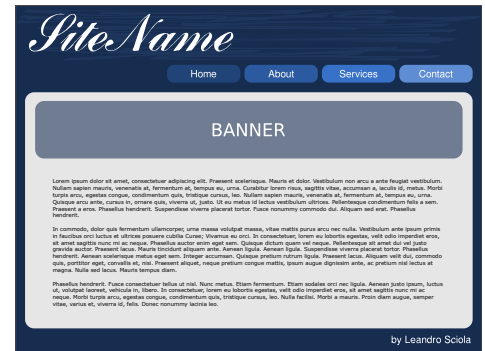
SiteName

Home
About
Services
Contact

BANNER

Lorem ipsum dolor sit amet, consectetuer adipiscing elit. Praesent scelerisque. Mauris et dolor. Vestibulum non arcu a ante feugiat vestibulum. Nullam sapien mauris, venenatis at, fermentum at, tempus eu, urna. Curabitur lorem risus, sagittis vitae, accumsan a, iaculis id, metus. Morbi turpis arcu, egestas congue, condimentum quis, tristique cursus, leo. Nullam sapien mauris, venenatis at, fermentum at, tempus eu, urna. Quisque arcu ante, cursus in, ornare quis, viverra ut, justo. Ut eu metus id lectus vestibulum ultrices. Pellentesque condimentum felis a sem. Praesent a eros. Phasellus hendrerit. Suspendisse viverra placerat tortor. Fusce nonummy commodo dui. Aliquam sed erat. Phasellus hendrerit.

In commodo, dolor quis fermentum ullamcorper, urna massa volutpat massa, vitae mattis purus arcu nec nulla. Vestibulum ante ipsum primis in faucibus orci luctus et ultrices posuere cubilia Curae; Vivamus eu orci. In consectetuer, lorem eu lobortis egestas, velit odio imperdiet eros, sit amet sagittis nunc mi ac neque. Phasellus auctor enim eget sem. Quisque dictum quam vel neque. Pellentesque sit amet dui vel justo gravida auctor. Praesent lacus. Mauris tincidunt aliquam ante. Aenean ligula. Aenean ligula. Suspendisse viverra placerat tortor. Phasellus hendrerit. Aenean scelerisque metus eget sem. Integer accumsan. Quisque pretium rutrum ligula. Praesent lacus. Aliquam velit dui, commodo quis, porttitor eget, convallis et, nisi. Praesent aliquet, neque pretium congue mattis, ipsum augue dignissim ante, ac pretium nisl lectus at magna. Nulla sed lacus. Mauris tempus diam.

Phasellus hendrerit. Fusce consectetuer tellus ut nisl. Nunc metus. Etiam fermentum. Etiam sodales orci nec ligula. Aenean justo ipsum, luctus ut, volutpat laoreet, vehicula in, libero. In consectetuer, lorem eu lobortis egestas, velit odio imperdiet eros, sit amet sagittis nunc mi ac neque. Morbi turpis arcu, egestas congue, condimentum quis, tristique cursus, leo. Nulla facilisi. Morbi a mauris. Proin diam augue, semper vitae, varius et, viverra id, felis. Donec nonummy lacinia leo.

by Leandro Sciola